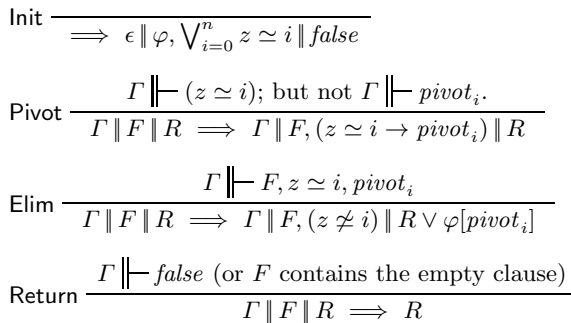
Init $\overline{\implies \epsilon \parallel \varphi, \bigvee_{i=0}^{n} z \simeq i \parallel false}$

Pivot $\dfrac{\Gamma \Vdash (z \simeq i);\text{ but not } \Gamma \Vdash pivot_i.}{\Gamma \parallel F \parallel R \implies \Gamma \parallel F, (z \simeq i \rightarrow pivot_i) \parallel R}$

Elim $\dfrac{\Gamma \Vdash F, z \simeq i, pivot_i}{\Gamma \parallel F \parallel R \implies \Gamma \parallel F, (z \not\simeq i) \parallel R \vee \varphi[pivot_i]}$

Return $\dfrac{\Gamma \Vdash false \text{ (or } F \text{ contains the empty clause)}}{\Gamma \parallel F \parallel R \implies R}$